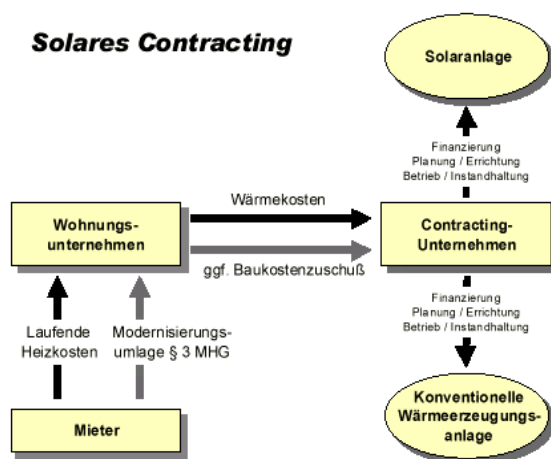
Solares Contracting

Solaranlage

Finanzierung
Planung / Errichtung
Betrieb / Instandhaltung

Wohnungs-unternehmen

Wärmekosten

ggf. Baukostenzuschuß

Contracting-Unternehmen

Laufende Heizkosten

Modernisierungs-umlage § 3 MHG

Finanzierung
Planung / Errichtung
Betrieb / Instandhaltung

Mieter

Konventionelle Wärmeerzeugungs-anlage